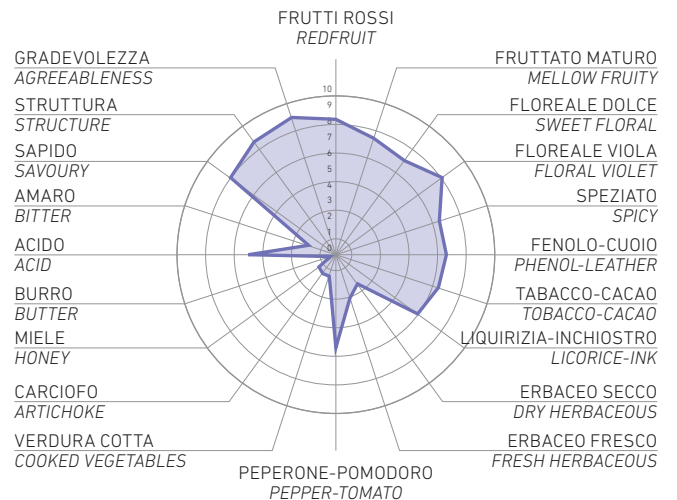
FRUTTI ROSSI
REDFRUIT

GRADEVOLEZZA
AGREEABLENESS

STRUTTURA
STRUCTURE

SAPIDO
SAVOURY

AMARO
BITTER

ACIDO
ACID

BURRO
BUTTER

MIELE
HONEY

CARCIOFO
ARTICHOKE

VERDURA COTTA
COOKED VEGETABLES

PEPERONE-POMODORO
PEPPER-TOMATO

FRUTTATO MATURO
MELLOW FRUITY

FLOREALE DOLCE
SWEET FLORAL

FLOREALE VIOLA
FLORAL VIOLET

SPEZIATO
SPICY

FENOLO-CUOIO
PHENOL-LEATHER

TABACCO-CACAO
TOBACCO-CACAO

LIQUIRIZIA-INCHIOSTRO
LICORICE-INK

ERBACEO SECCO
DRY HERBACEOUS

ERBACEO FRESCO
FRESH HERBACEOUS

10
9
8
7
6
5
4
3
2
1
0